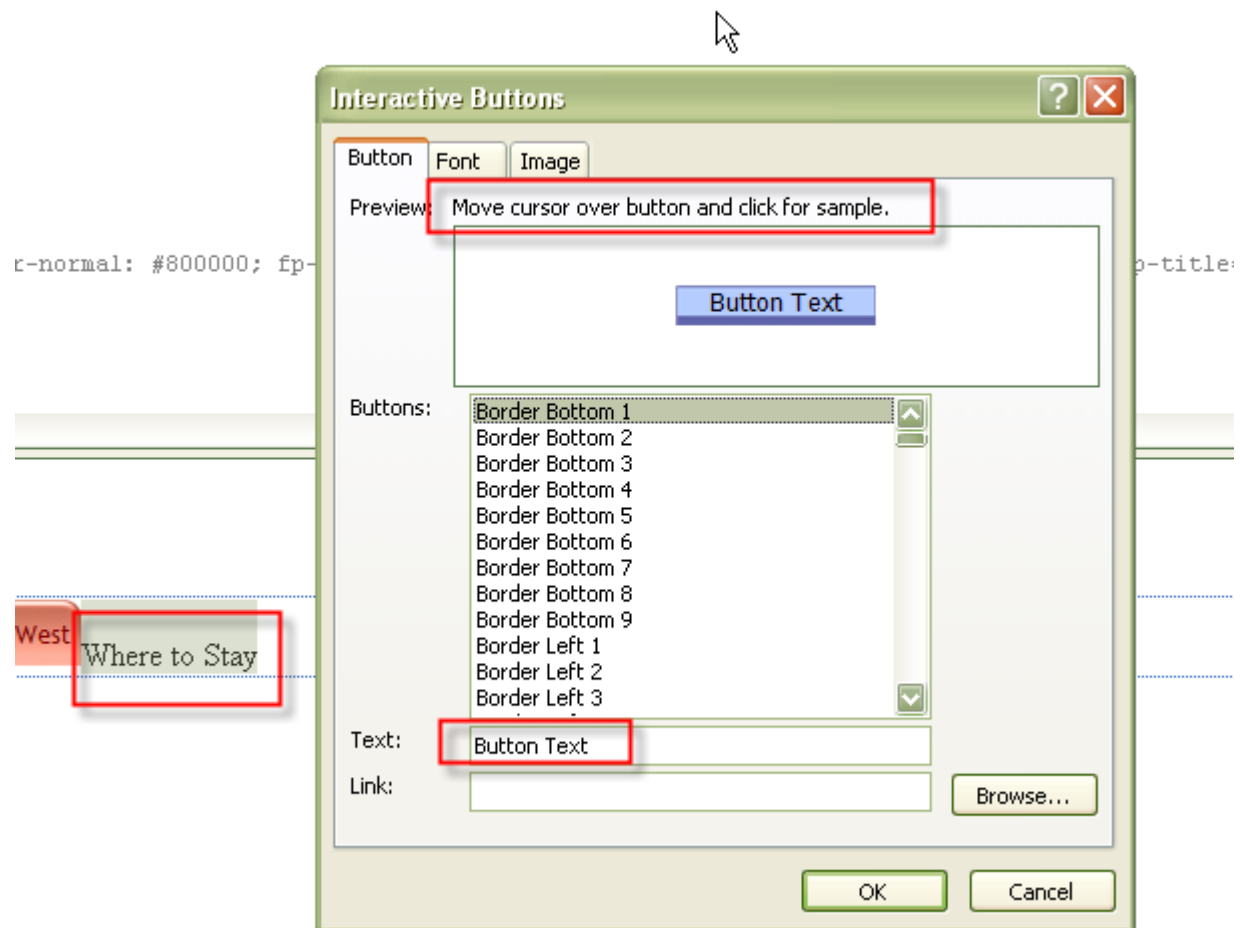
Interactive Buttons

Button | Font | Image

Preview: Move cursor over button and click for sample.

Button Text

r-normal: #800000; fp-

p-title

Buttons:
Border Bottom 1
Border Bottom 2
Border Bottom 3
Border Bottom 4
Border Bottom 5
Border Bottom 6
Border Bottom 7
Border Bottom 8
Border Bottom 9
Border Left 1
Border Left 2
Border Left 3

West

Where to Stay

Text: Button Text

Link:

Browse...

OK

Cancel